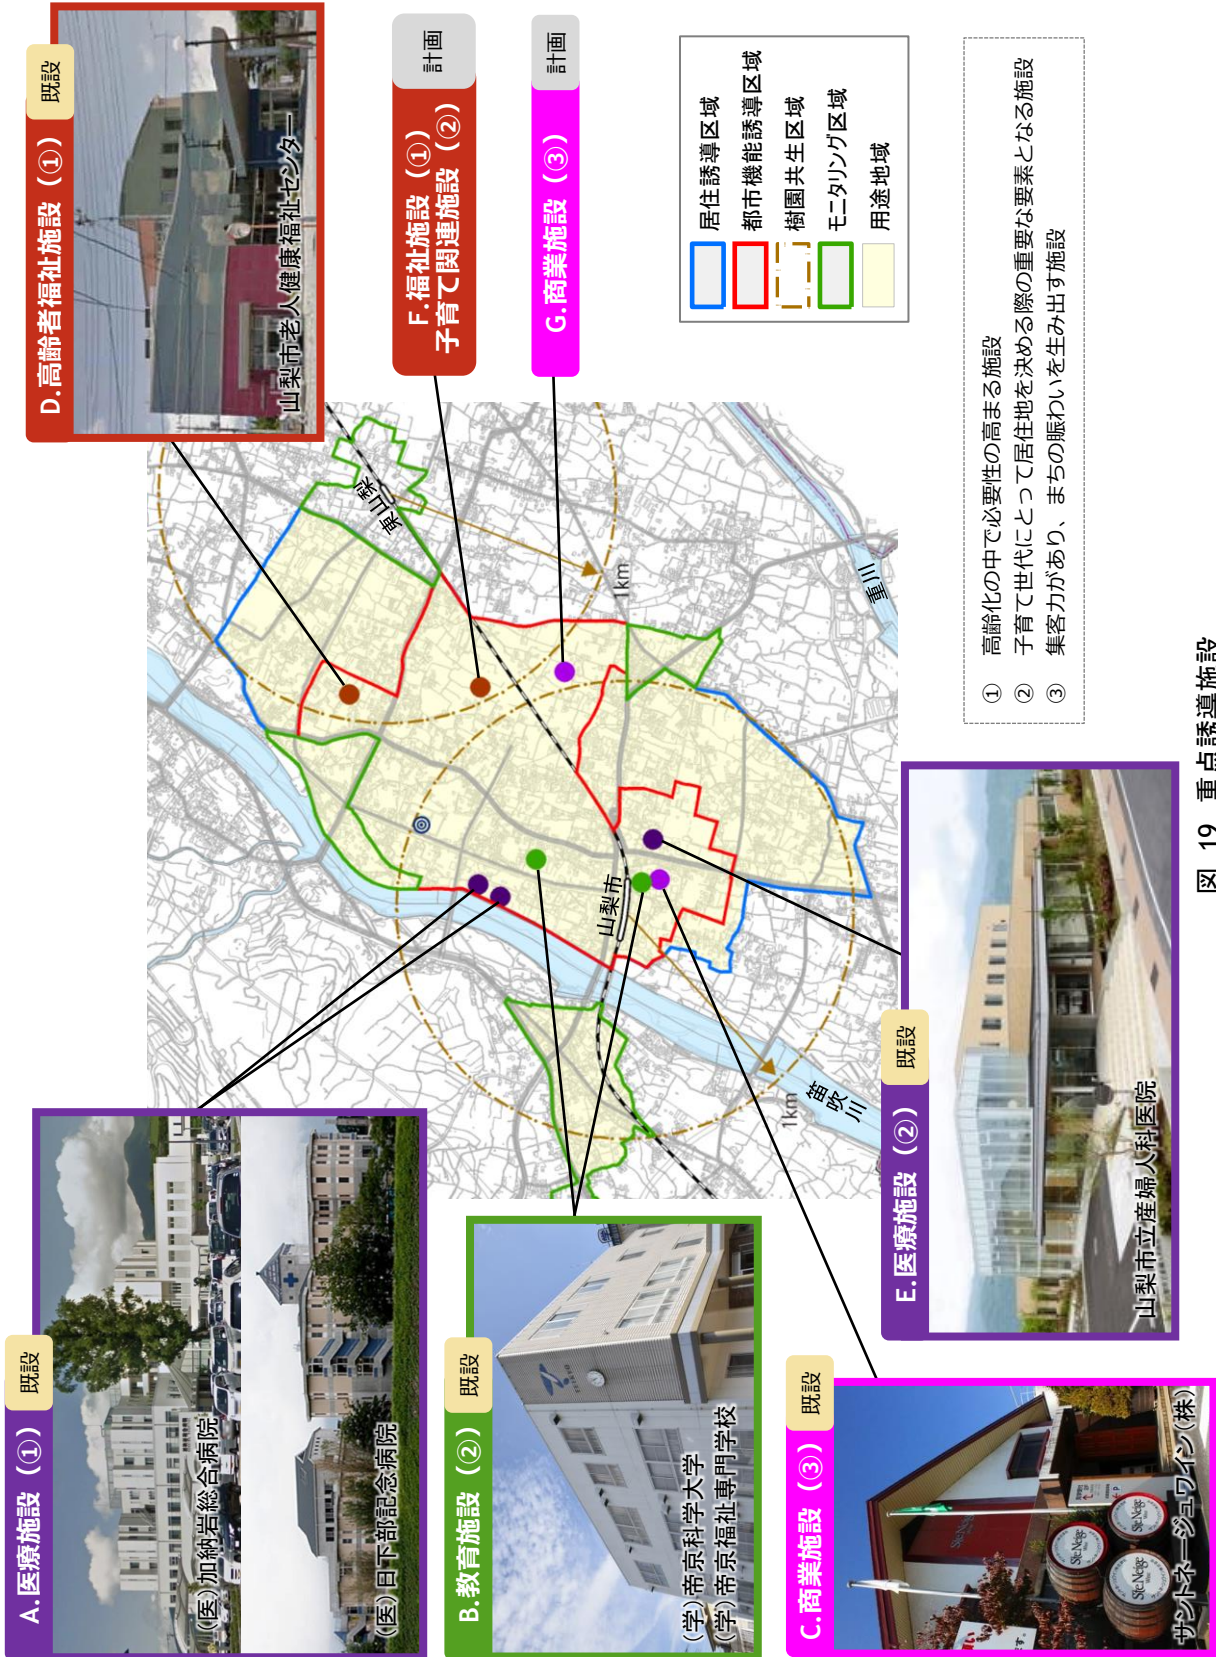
D.高齢者福祉施設（①）
既設
山梨市老人健康福祉センター

F.福祉施設（①）
子育て関連施設（②）
計画

G.商業施設（③）
計画

居住誘導区域
都市機能誘導区域
樹園共生区域
モニタリング区域
用途地域

① 高齢化の中で必要性の高まる施設
② 子育て世代にとって居住地を決める際の重要な要素となる施設
③ 集客力があり、まちの賑わいを生み出す施設

東山梨
1km
重川
山梨市
笛吹川
1km

E.医療施設（②）
既設
山梨市立産婦人科医院

A.医療施設（①）
既設
（医）加納岩総合病院
（医）日下部記念病院

B.教育施設（②）
既設
（学）帝京科学大学
（学）帝京福祉専門学校

C.商業施設（③）
既設
サントネージュワイン（株）

図 19 重点誘導施設